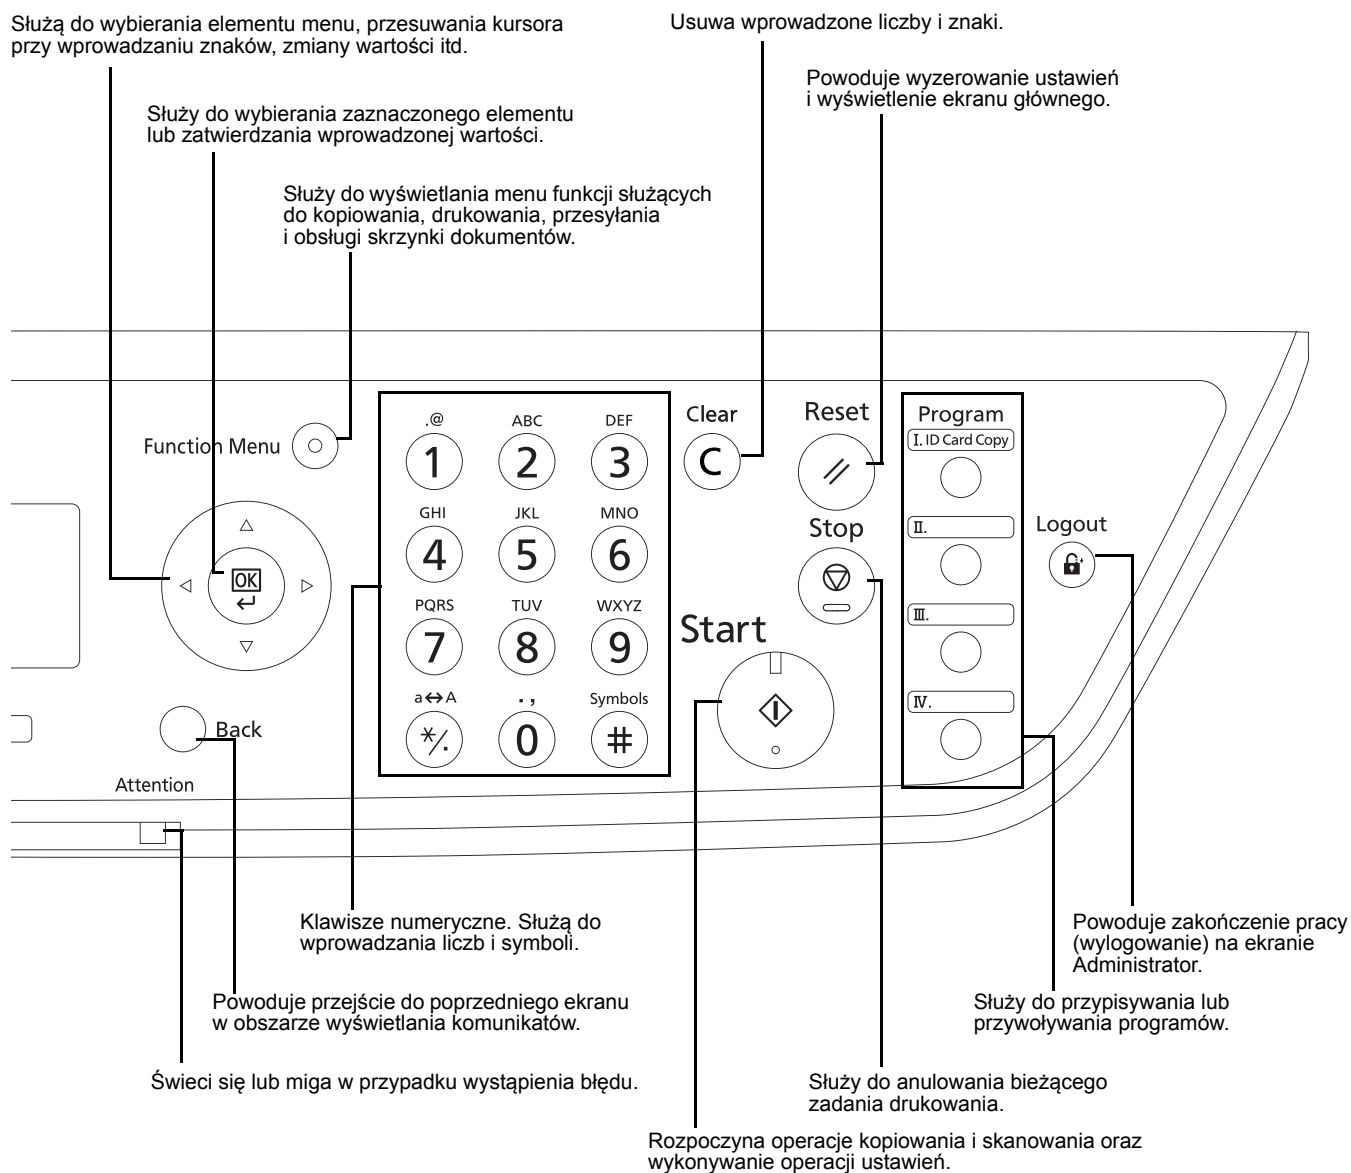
Służą do wybierania elementu menu, przesuwania kursora przy wprowadzaniu znaków, zmiany wartości itd.

Usuwa wprowadzone liczby i znaki.

Powoduje wyzerowanie ustawień i wyświetlenie ekranu głównego.

Służy do wybierania zaznaczonego elementu lub zatwierdzania wprowadzonej wartości.

Służy do wyświetlania menu funkcji służących do kopiowania, drukowania, przesyłania i obsługi skrzynki dokumentów.

Function Menu

OK

.@ 1 ABC 2 DEF 3
GHI 4 JKL 5 MNO 6
PQRS 7 TUV 8 WXYZ 9
a↔A */. ., 0 Symbols #

Clear
C

Reset

Stop

Start

Program
I. ID Card Copy
II.
III.
IV.

Logout

Back

Attention

Klawisze numeryczne. Służą do wprowadzania liczb i symboli.

Powoduje zakończenie pracy (wylogowanie) na ekranie Administrator.

Powoduje przejście do poprzedniego ekranu w obszarze wyświetlania komunikatów.

Służy do przypisywania lub przywoływania programów.

Świeci się lub miga w przypadku wystąpienia błędu.

Służy do anulowania bieżącego zadania drukowania.

Rozpoczyna operacje kopiowania i skanowania oraz wykonywanie operacji ustawień.